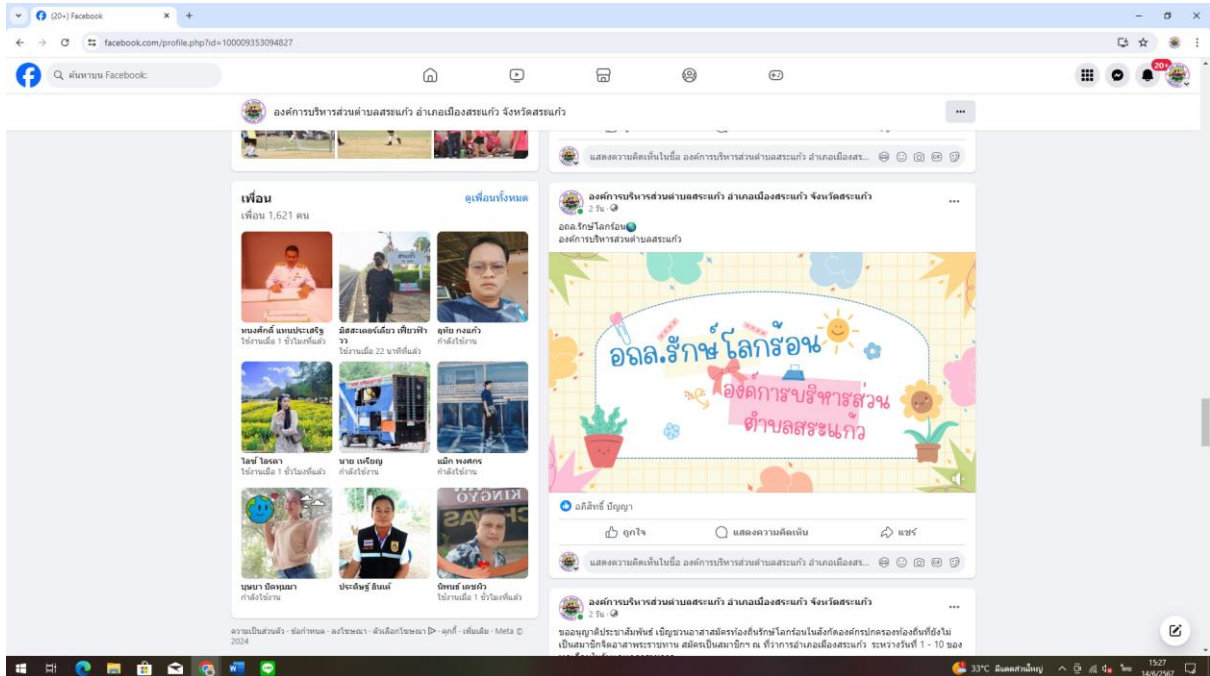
(20+) Facebook

facebook.com/profile.php?id=100009353094827

ค้นหาบน Facebook

20+

องค์การบริหารส่วนตำบลสระแก้ว อำเภอเมืองสระแก้ว จังหวัดสระแก้ว

แสดงความคิดเห็นในชื่อ องค์การบริหารส่วนตำบลสระแก้ว อำเภอเมืองสระแก้ว...

เพื่อน
เพื่อน 1,621 คน
ดูเพื่อนทั้งหมด

ทนงศักดิ์ แทนประเสริฐ
ใช้งานเมื่อ 1 ชั่วโมงที่แล้ว

มิสสะเตอร์เดียว เขียวฟ้าวว
ใช้งานเมื่อ 22 นาทีที่แล้ว

อุทัย ทองแก้ว
กำลังใช้งาน

ไอซ์ ไอรดา
ใช้งานเมื่อ 1 ชั่วโมงที่แล้ว

นาย เหรียญ
กำลังใช้งาน

แม็ก พงศกร
กำลังใช้งาน

บุษบา บัดทุมมา
กำลังใช้งาน

ประดิษฐ์ อินต์

นิพนธ์ เดชกิว
ใช้งานเมื่อ 1 ชั่วโมงที่แล้ว

ความเป็นส่วนตัว · ข้อกำหนด · ลงโฆษณา · ตัวเลือกโฆษณา · คุกกี้ · เพิ่มเติม · Meta © 2024

องค์การบริหารส่วนตำบลสระแก้ว อำเภอเมืองสระแก้ว จังหวัดสระแก้ว
2 วัน

อถล.รักษ์โลกร้อน
องค์การบริหารส่วนตำบลสระแก้ว

อถล.รักษ์โลกร้อน
องค์การบริหารส่วนตำบลสระแก้ว

อภิสิทธิ์ ปัญญา

ถูกใจ
แสดงความคิดเห็น
แชร์

แสดงความคิดเห็นในชื่อ องค์การบริหารส่วนตำบลสระแก้ว อำเภอเมืองสระแก้ว...

องค์การบริหารส่วนตำบลสระแก้ว อำเภอเมืองสระแก้ว จังหวัดสระแก้ว
2 วัน

ขออนุญาติประชาสัมพันธ์ เชิญชวนอาสาสมัครท้องถิ่นรักษ์โลกร้อนในสังกัดองค์กรปกครองท้องถิ่นที่ยังไม่เป็นสมาชิกจิตอาสาพระราชทาน สมัครเป็นสมาชิก ณ ที่ว่าการอำเภอเมืองสระแก้ว ระหว่างวันที่ 1 - 10 ของ

33°C มีเมฆส่วนใหญ่
15:27
14/6/2567